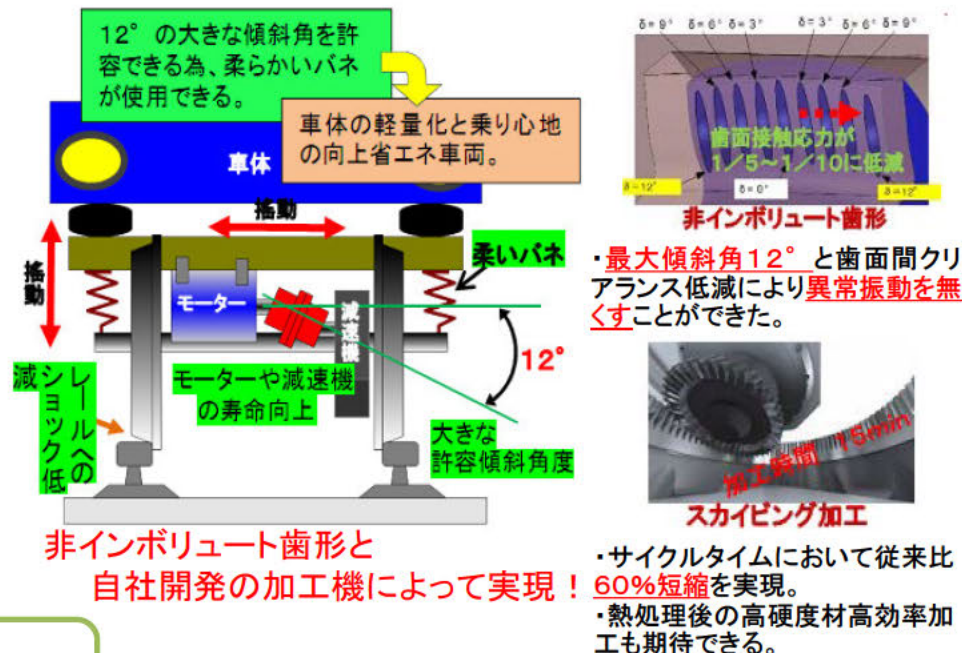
12°の大きな傾斜角を許容できる為、柔らかいバネが使用できる。

車体の軽量化と乗り心地の向上省エネ車両。

車体

振動

振動

柔いバネ

モーター

減速機

12°

レールへのショック低減

モーターや減速機の寿命向上

大きな許容傾斜角度

非インボリュート歯形と
自社開発の加工機によって実現！

δ= 9°　δ= 6°　δ= 3°　δ= 3°　δ= 6°　δ= 9°

歯面接触応力が
1／5～1／10に低減

δ=-12°　δ= 0°　δ=12°

非インボリュート歯形

・最大傾斜角12°と歯面間クリアランス低減により異常振動を無くすことができた。

加工時間 15min

スカイビング加工

・サイクルタイムにおいて従来比60%短縮を実現。
・熱処理後の高硬度材高効率加工も期待できる。